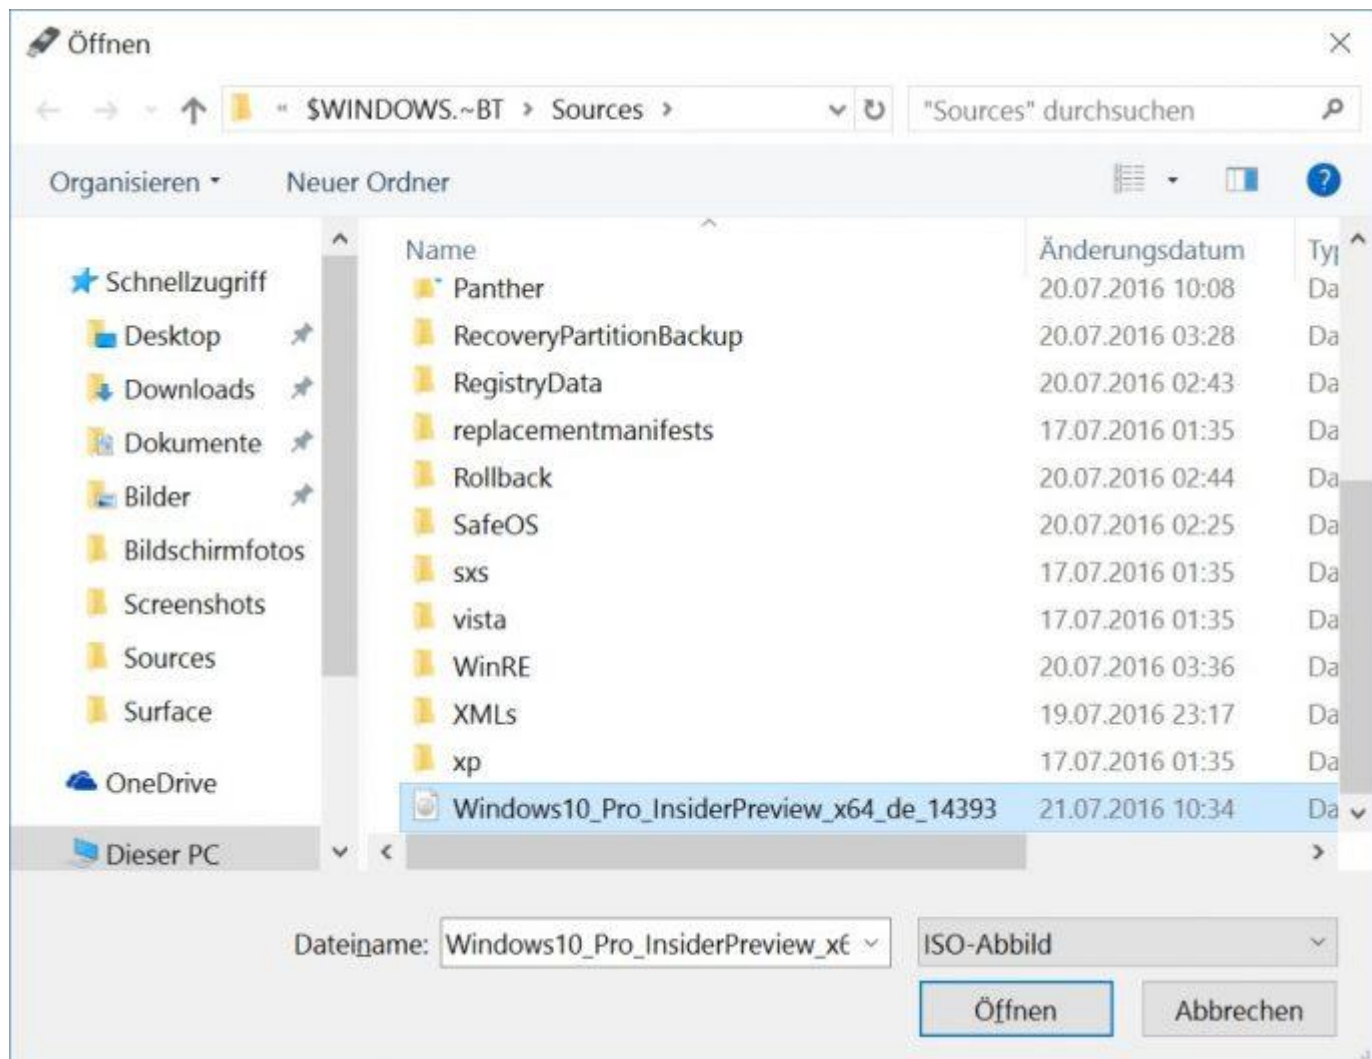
Öffnen

« $WINDOWS.~BT › Sources ›

"Sources" durchsuchen

Organisieren ▾ Neuer Ordner

Schnellzugriff
Desktop
Downloads
Dokumente
Bilder
Bildschirmfotos
Screenshots
Sources
Surface
OneDrive
Dieser PC

| Name | Änderungsdatum | Ty |
|---|---|---|
| Panther | 20.07.2016 10:08 | Da |
| RecoveryPartitionBackup | 20.07.2016 03:28 | Da |
| RegistryData | 20.07.2016 02:43 | Da |
| replacementmanifests | 17.07.2016 01:35 | Da |
| Rollback | 20.07.2016 02:44 | Da |
| SafeOS | 20.07.2016 02:25 | Da |
| sxs | 17.07.2016 01:35 | Da |
| vista | 17.07.2016 01:35 | Da |
| WinRE | 20.07.2016 03:36 | Da |
| XMLs | 19.07.2016 23:17 | Da |
| xp | 17.07.2016 01:35 | Da |
| Windows10_Pro_InsiderPreview_x64_de_14393 | 21.07.2016 10:34 | Da |

Dateiname: Windows10_Pro_InsiderPreview_x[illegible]

ISO-Abbild

Öffnen Abbrechen